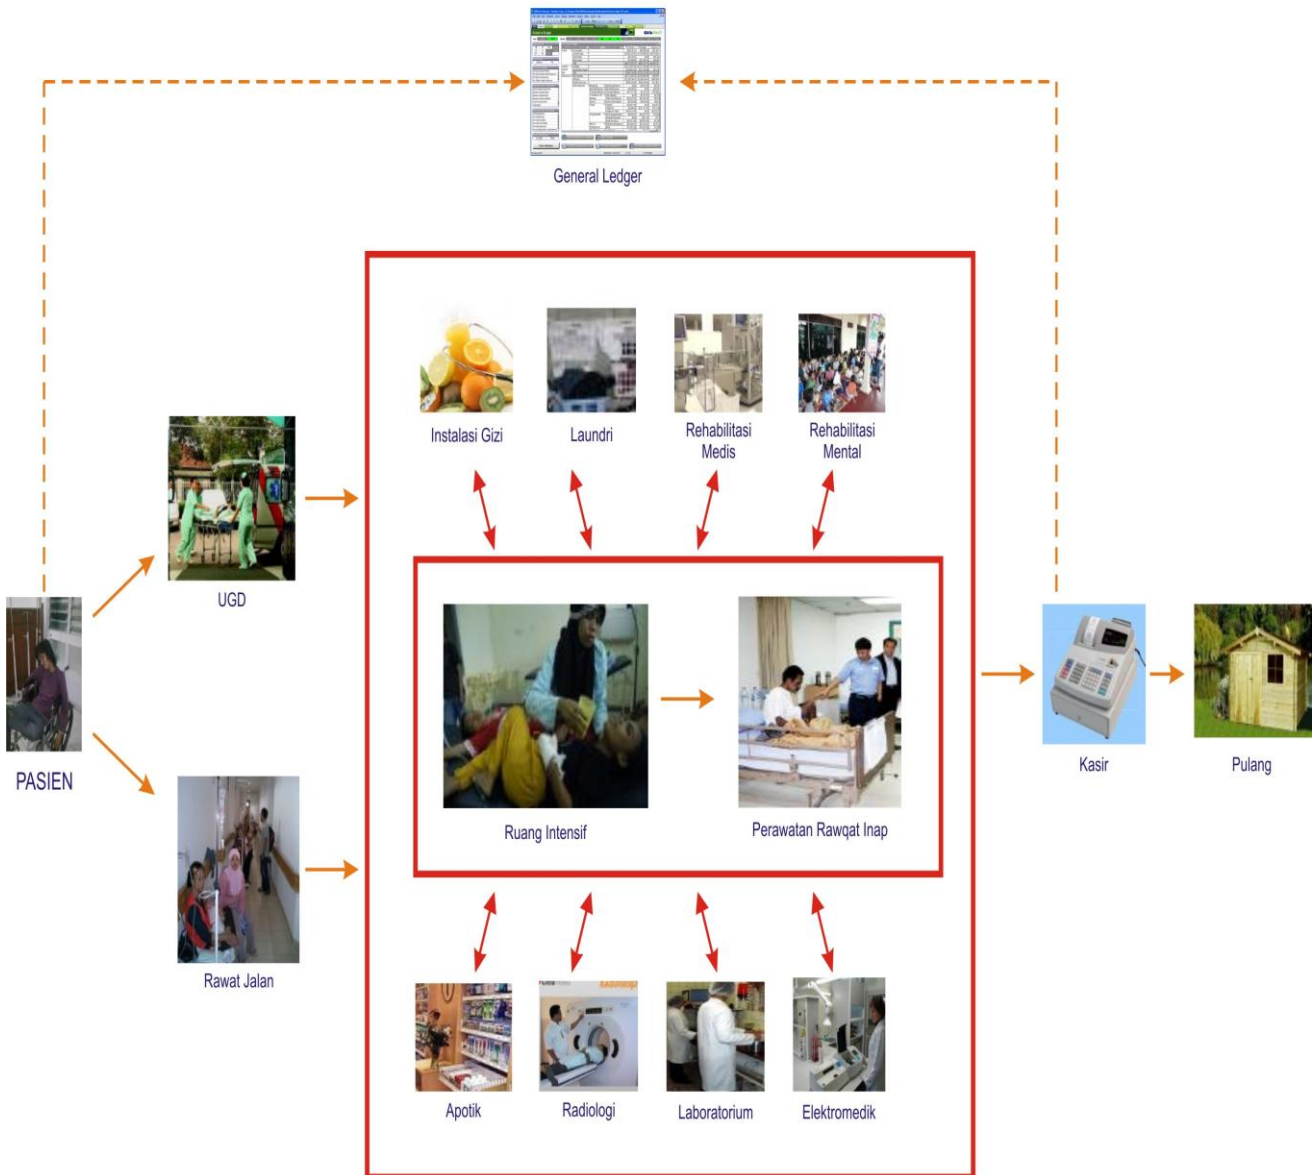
General Ledger

Instalasi Gizi

Laundri

Rehabilitasi Medis

Rehabilitasi Mental

UGD

PASIEN

Ruang Intensif

Perawatan Rawqat Inap

Kasir

Pulang

Rawat Jalan

Apotik

Radiologi

Laboratorium

Elektromedik